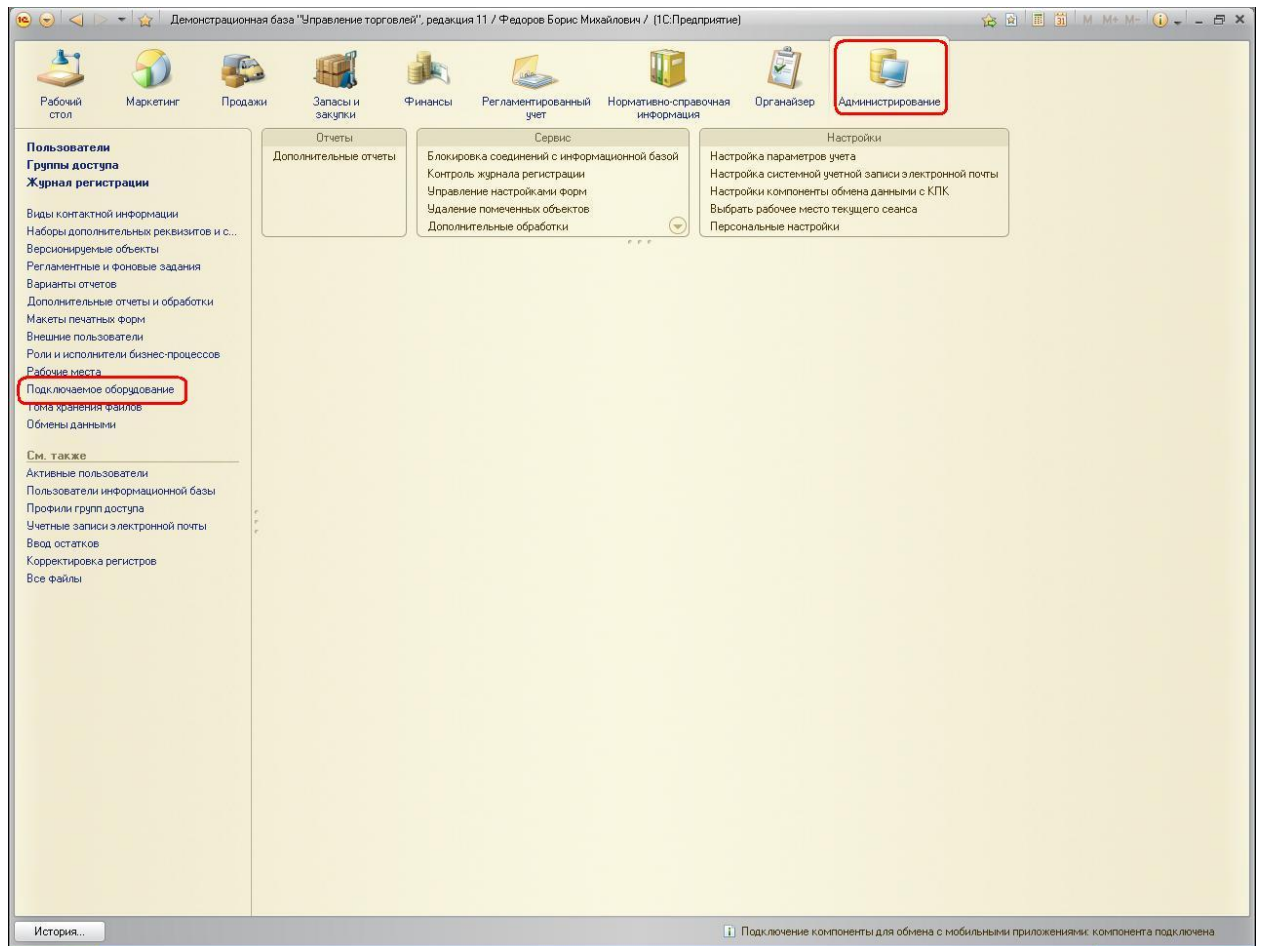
Демонстрационная база "Управление торговлей", редакция 11 / Федоров Борис Михайлович / (1С:Предприятие)

M M+ M-

Рабочий стол
Маркетинг
Продажи
Запасы и закупки
Финансы
Регламентированный учет
Нормативно-справочная информация
Органайзер
Администрирование

Пользователи
Группы доступа
Журнал регистрации

Виды контактной информации
Наборы дополнительных реквизитов и с...
Версионируемые объекты
Регламентные и фоновые задания
Варианты отчетов
Дополнительные отчеты и обработки
Макеты печатных форм
Внешние пользователи
Роли и исполнители бизнес-процессов
Рабочие места
Подключаемое оборудование
Тома хранения файлов
Обмены данными

См. также
Активные пользователи
Пользователи информационной базы
Профили групп доступа
Учетные записи электронной почты
Ввод остатков
Корректировка регистров
Все файлы

Отчеты
Дополнительные отчеты

Сервис
Блокировка соединений с информационной базой
Контроль журнала регистрации
Управление настройками форм
Удаление помеченных объектов
Дополнительные обработки

Настройки
Настройка параметров учета
Настройка системной учетной записи электронной почты
Настройки компоненты обмена данными с КПК
Выбрать рабочее место текущего сеанса
Персональные настройки

История...
Подключение компоненты для обмена с мобильными приложениями: компонента подключена